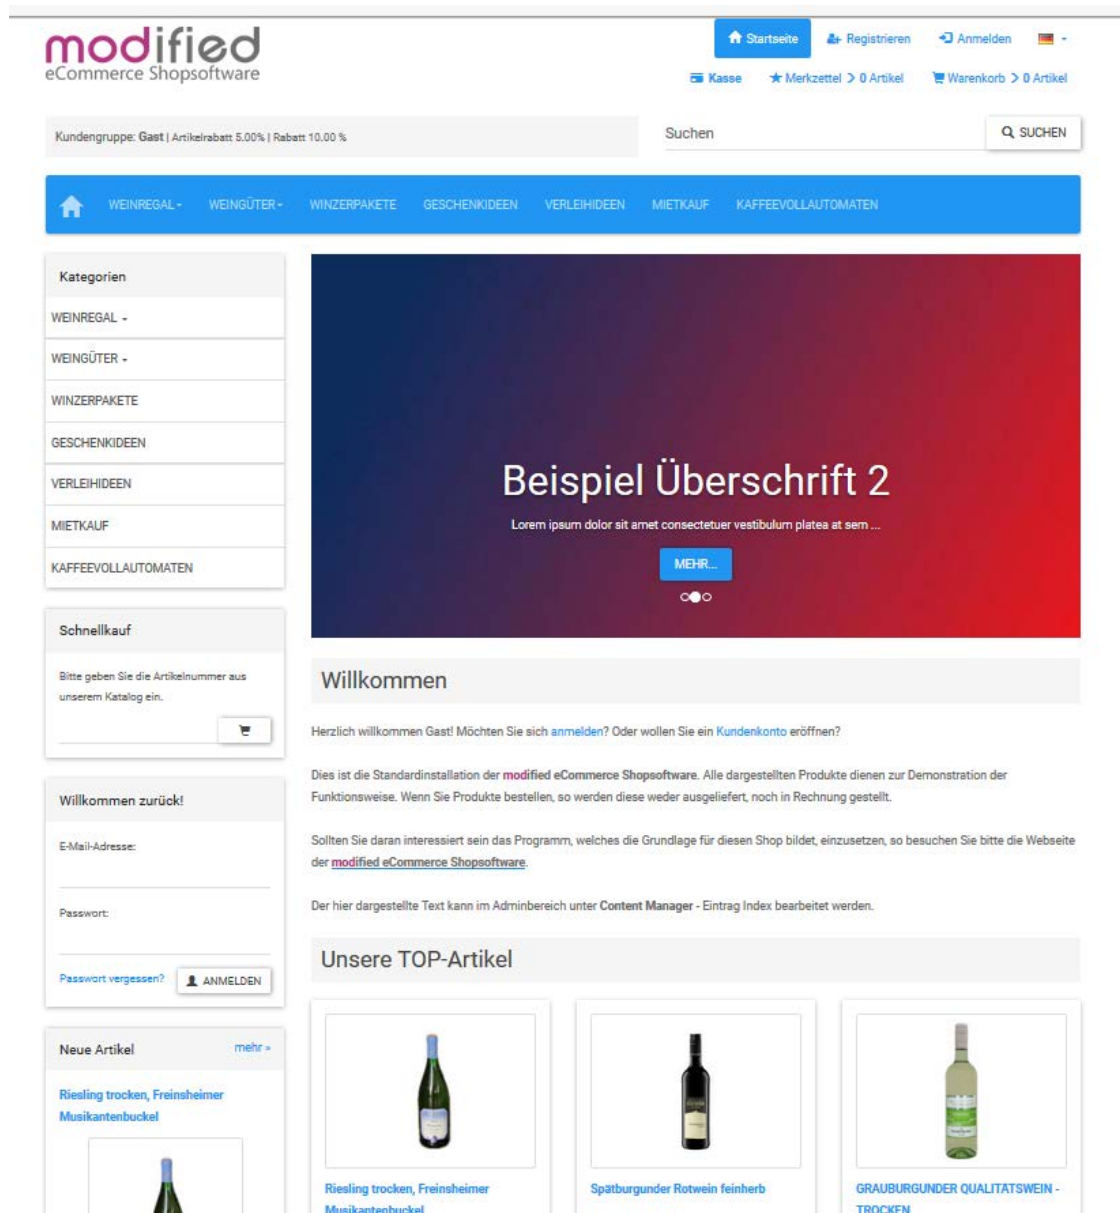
modified
eCommerce Shopsoftware

Startseite | Registrieren | Anmelden

Kasse | Merkzettel > 0 Artikel | Warenkorb > 0 Artikel

Kundengruppe: Gast | Artikelrabatt 5.00% | Rabatt 10.00 %

Suchen | SUCHEN

WEINREGAL | WEINGÜTER | WINZERPAKETE | GESCHENKIDEEN | VERLEIHIDEEN | MIETKAUF | KAFFEEVOLLAUTOMATEN

Kategorien

WEINREGAL

WEINGÜTER

WINZERPAKETE

GESCHENKIDEEN

VERLEIHIDEEN

MIETKAUF

KAFFEEVOLLAUTOMATEN

Beispiel Überschrift 2

Lorem ipsum dolor sit amet consectetuer vestibulum platea at sem ...

MEHR...

Schnellkauf

Bitte geben Sie die Artikelnummer aus unserem Katalog ein.

Willkommen zurück!

E-Mail-Adresse:

Passwort:

Passwort vergessen? | ANMELDEN

Neue Artikel | mehr »

Riesling trocken, Freinsheimer Musikantenbuckel

Willkommen

Herzlich willkommen Gast! Möchten Sie sich anmelden? Oder wollen Sie ein Kundenkonto eröffnen?

Dies ist die Standardinstallation der modified eCommerce Shopsoftware. Alle dargestellten Produkte dienen zur Demonstration der Funktionsweise. Wenn Sie Produkte bestellen, so werden diese weder ausgeliefert, noch in Rechnung gestellt.

Sollten Sie daran interessiert sein das Programm, welches die Grundlage für diesen Shop bildet, einzusetzen, so besuchen Sie bitte die Webseite der modified eCommerce Shopsoftware.

Der hier dargestellte Text kann im Adminbereich unter Content Manager - Eintrag Index bearbeitet werden.

Unsere TOP-Artikel

Riesling trocken, Freinsheimer Musikantenbuckel

Spätburgunder Rotwein feinherb

GRAUBURGUNDER QUALITÄTSWEIN - TROCKEN